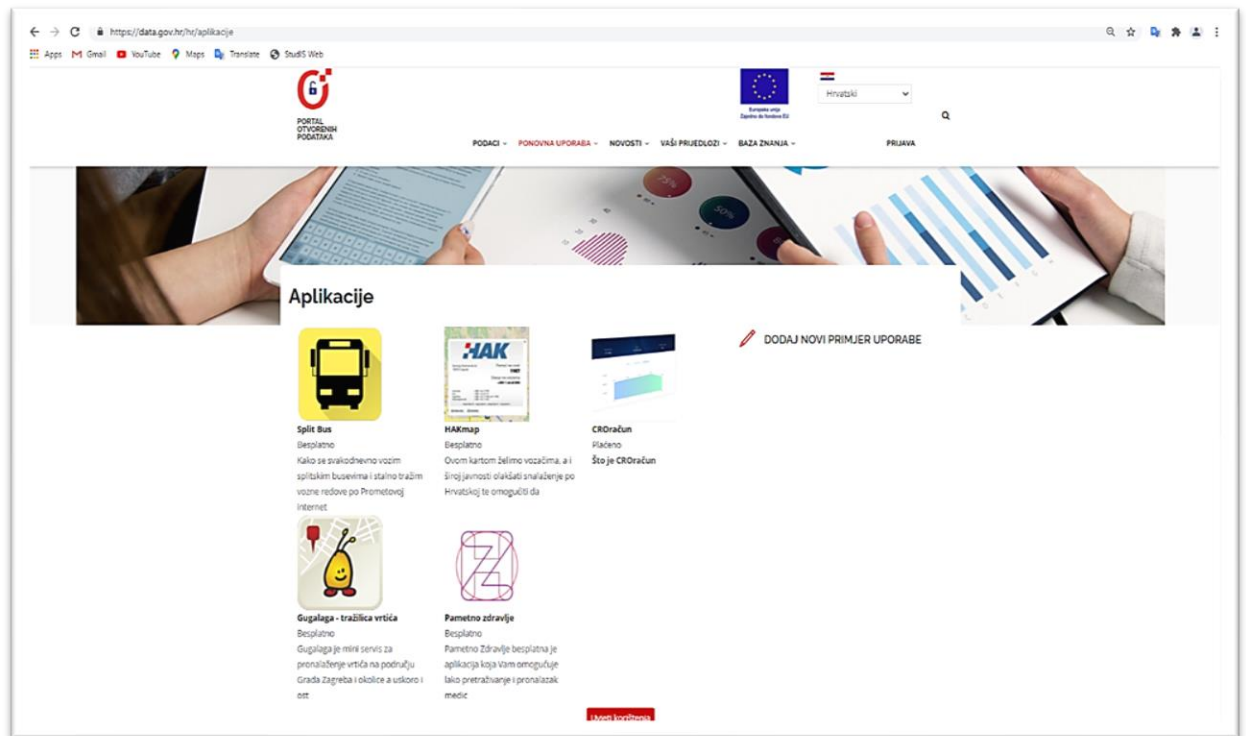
https://data.gov.hr/hr/aplikacije

Apps Gmail YouTube Maps Translate StudIS Web

PORTAL OTVORENIH PODATAKA

Europska unija Zajedno do fondova EU

Hrvatski

PODACI PONOVNA UPORABA NOVOSTI VAŠI PRIJEDLOZI BAZA ZNANJA PRIJAVA

Aplikacije

DODAJ NOVI PRIMJER UPORABE

Split Bus
Besplatno
Kako se svakodnevno vozim splitskim busevima i stalno tražim vozne redove po Prometovoj internet

HAK

HAKmap
Besplatno
Ovom kartom želimo vozačima, a i široj javnosti olakšati snalaženje po Hrvatskoj te omogućiti da

CROračun
Plaćeno
Što je CROračun

Gugalaga - tražilica vrtića
Besplatno
Gugalaga je mini servis za pronalaženje vrtića na području Grada Zagreba i okolice a uskoro i ost

Pametno zdravlje
Besplatno
Pametno Zdravlje besplatna je aplikacija koja Vam omogućuje lako pretraživanje i pronalazak medic

Uvjeti korištenja